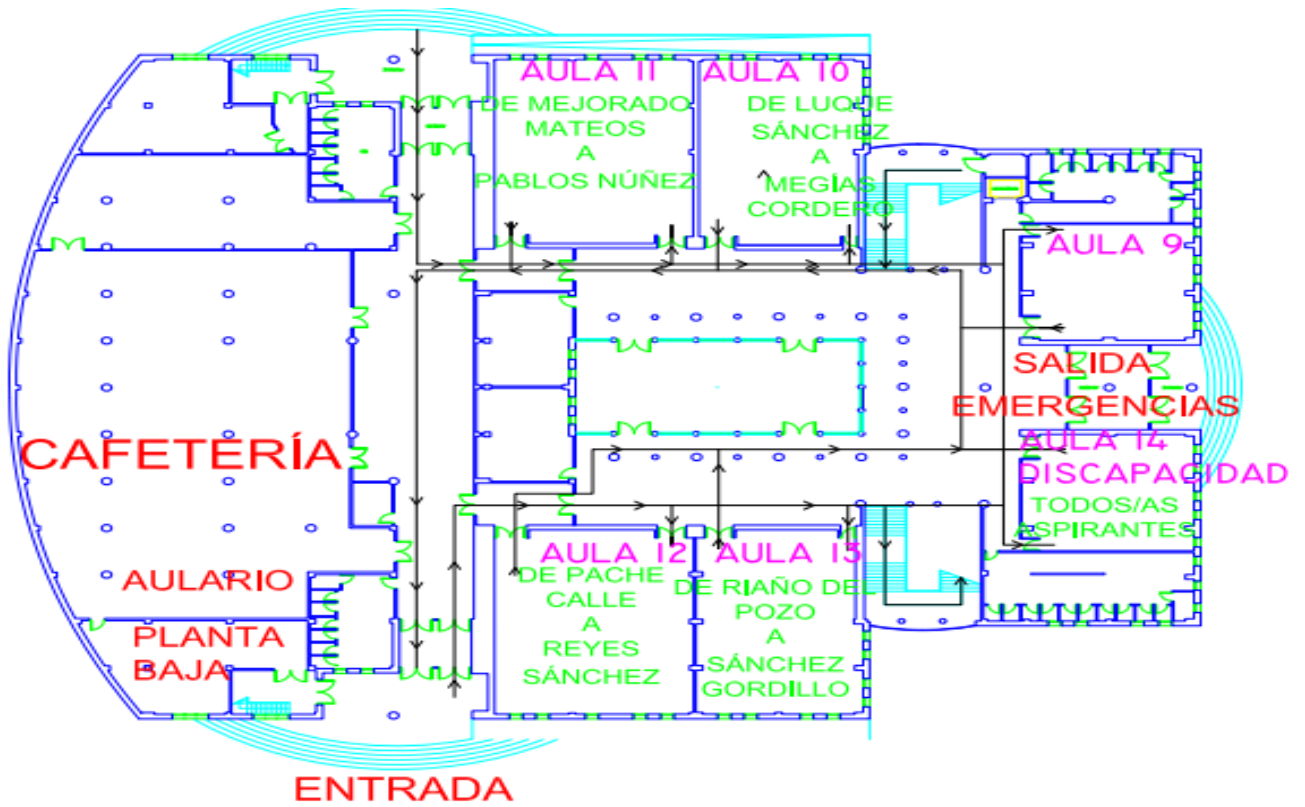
AULA 11
DE MEJORADO MATEOS
A
PABLOS NÚÑEZ

AULA 10
DE LUQUE SÁNCHEZ
A
MEGÍAS CORDERO

AULA 9

SALIDA
EMERGENCIAS

AULA 14
DISCAPACIDAD
TODOS/AS ASPIRANTES

CAFETERÍA

AULA 12
DE PACHE CALLE
A
REYES SÁNCHEZ

AULA 13
DE RIAÑO DEL POZO
A
SÁNCHEZ GORDILLO

AULARIO
PLANTA BAJA

ENTRADA